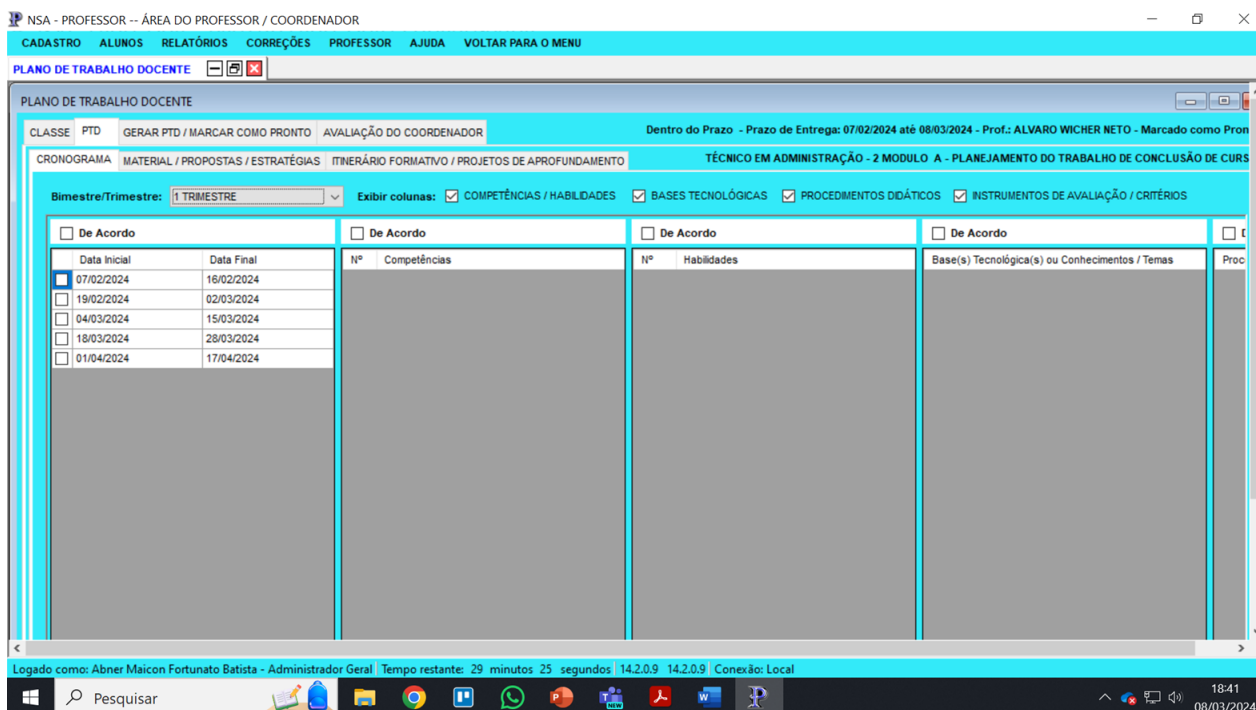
NSA - PROFESSOR -- ÁREA DO PROFESSOR / COORDENADOR

CADASTRO ALUNOS RELATÓRIOS CORREÇÕES PROFESSOR AJUDA VOLTAR PARA O MENU

PLANO DE TRABALHO DOCENTE

PLANO DE TRABALHO DOCENTE

CLASSE PTD GERAR PTD / MARCAR COMO PRONTO AVALIAÇÃO DO COORDENADOR

Dentro do Prazo - Prazo de Entrega: 07/02/2024 até 08/03/2024 - Prof.: ALVARO WICHER NETO - Marcado como Pron

CRONOGRAMA MATERIAL / PROPOSTAS / ESTRATÉGIAS ITINERÁRIO FORMATIVO / PROJETOS DE APROFUNDAMENTO

TÉCNICO EM ADMINISTRAÇÃO - 2 MODULO A - PLANEJAMENTO DO TRABALHO DE CONCLUSÃO DE CURS

Bimestre/Trimestre: 1 TRIMESTRE Exibir colunas: COMPETÊNCIAS / HABILIDADES BASES TECNOLÓGICAS PROCEDIMENTOS DIDÁTICOS INSTRUMENTOS DE AVALIAÇÃO / CRITÉRIOS

De Acordo De Acordo De Acordo De Acordo D

| | Data Inicial | Data Final |
|---|---|---|
| | 07/02/2024 | 16/02/2024 |
| | 19/02/2024 | 02/03/2024 |
| | 04/03/2024 | 15/03/2024 |
| | 18/03/2024 | 28/03/2024 |
| | 01/04/2024 | 17/04/2024 |

Nº Competências

Nº Habilidades

Base(s) Tecnológica(s) ou Conhecimentos / Temas

Proc

Logado como: Abner Maicon Fortunato Batista - Administrador Geral Tempo restante: 29 minutos 25 segundos 14.2.0.9 14.2.0.9 Conexão: Local

Pesquisar

18:41
08/03/2024